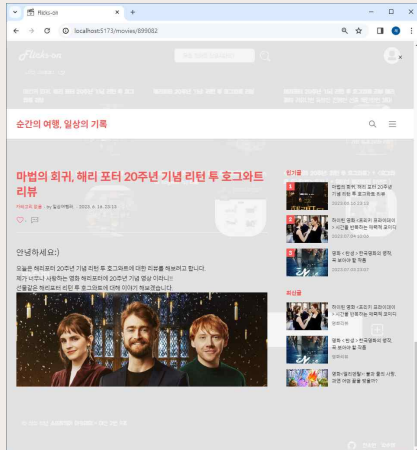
Flicks-on
localhost:5173/movies/899082

순간의 여행, 일상의 기록

마법의 회귀, 해리 포터 20주년 기념 리턴 투 호그와트 리뷰

카테고리 없음 · by 일상여행자 · 2023. 6. 16. 23:23

♡ 1

안녕하세요:)

오늘은 해리포터 20주년 기념 리턴 투 호그와트에 대한 리뷰를 해보려고 합니다.
제가 너무나 사랑하는 영화 해리포터에 20주년 기념 영상 이었어요!!
선물같은 해리포터 리턴 투 호그와트에 대해 이야기 해보겠습니다.

인기글

1 마법의 회귀, 해리 포터 20주년 기념 리턴 투 호그와트 리뷰
2023.06.16 23:23

2 하이틴 영화 <포모지 유파이어리 > 시간을 망쳐가는 아이러니
2023.07.06 23:23

3 영화 <한궁> 한국영화의 영적 호 보이는 말 작품
2023.07.05 23:07

최신글

하이틴 영화 <포모지 유파이어리 > 시간을 망쳐가는 아이러니

영화 <한궁> 한국영화의 영적 호 보이는 말 작품

영화<엘리멘탈> 불과 물의 사랑, 그런 어떤 운을 탐들까?